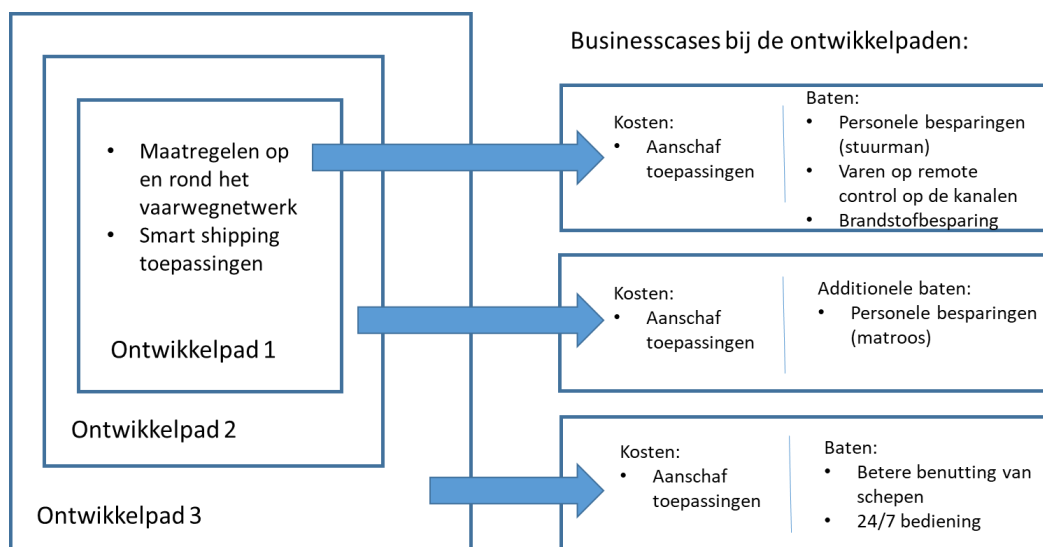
- Maatregelen op en rond het vaarwegnetwerk
- Smart shipping toepassingen

Ontwikkelpad 1

Ontwikkelpad 2

Ontwikkelpad 3

Businesscases bij de ontwikkelpaden:

Kosten:
- Aanschaf toepassingen

Baten:
- Personele besparingen (stuurman)
- Varen op remote control op de kanalen
- Brandstofbesparing

Kosten:
- Aanschaf toepassingen

Additionele baten:
- Personele besparingen (matroos)

Kosten:
- Aanschaf toepassingen

Baten:
- Betere benutting van schepen
- 24/7 bediening